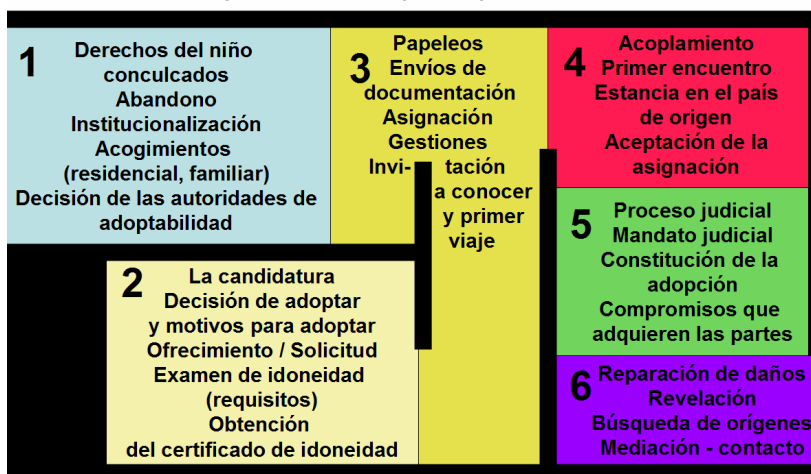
1
Derechos del niño conculcados
Abandono
Institucionalización
Acogimientos
(residencial, familiar)
Decisión de las autoridades de adoptabilidad

2
La candidatura
Decisión de adoptar y motivos para adoptar
Ofrecimiento / Solicitud
Examen de idoneidad (requisitos)
Obtención del certificado de idoneidad

3
Papeleos
Envíos de documentación
Asignación
Gestiones
Invitación a conocer y primer viaje

4
Acoplamiento
Primer encuentro
Estancia en el país de origen
Aceptación de la asignación

5
Proceso judicial
Mandato judicial
Constitución de la adopción
Compromisos que adquieren las partes

6
Reparación de daños
Revelación
Búsqueda de orígenes
Mediación - contacto